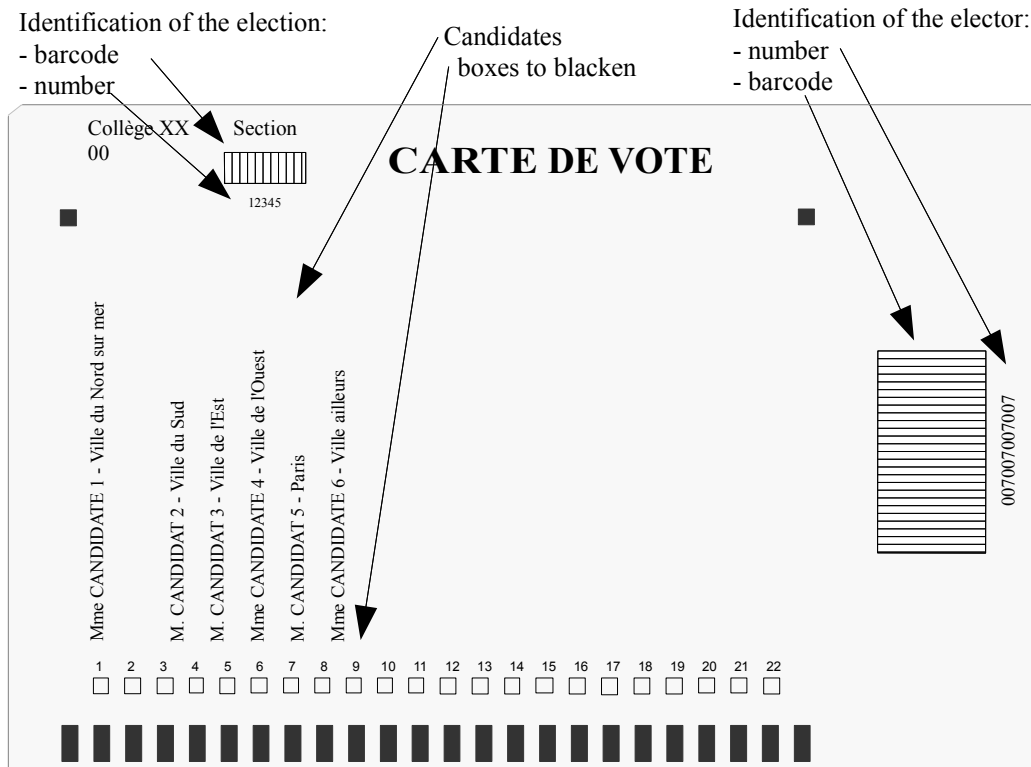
Identification of the election:
- barcode
- number

Candidates
boxes to blacken

Identification of the elector:
- number
- barcode

Collège XX
00

Section

12345

CARTE DE VOTE

Mme CANDIDATE 1 - Ville du Nord sur mer

M. CANDIDAT 2 - Ville du Sud

M. CANDIDAT 3 - Ville de l'Est

Mme CANDIDATE 4 - Ville de l'Ouest

M. CANDIDAT 5 - Paris

Mme CANDIDATE 6 - Ville ailleurs

007007007007

1 2 3 4 5 6 7 8 9 10 11 12 13 14 15 16 17 18 19 20 21 22